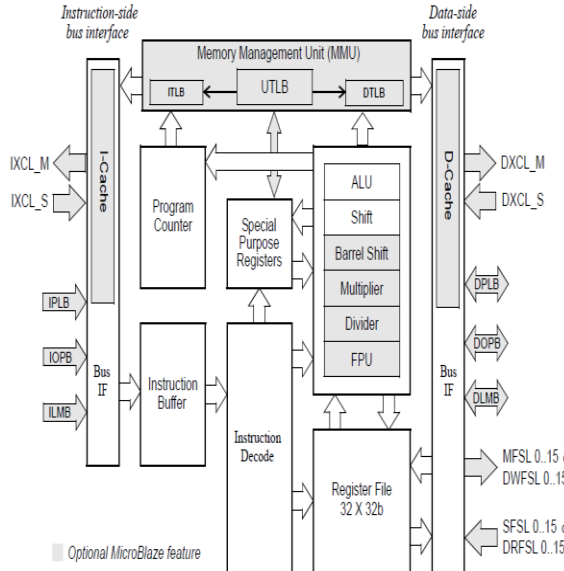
Instruction-side bus interface

Data-side bus interface

Memory Management Unit (MMU)

ITLB

UTLB

DTLB

I-Cache

D-Cache

IXCL_M

IXCL_S

DXCL_M

DXCL_S

Program Counter

Special Purpose Registers

ALU

Shift

Barrel Shift

Multiplier

Divider

FPU

IPLB

IOPB

ILMB

DPLB

DOPB

DLMB

Bus IF

Bus IF

Instruction Buffer

Instruction Decode

Register File 32 X 32b

MFSL 0..15
DWFSL 0..15

SFSL 0..15
DRFSL 0..15

Optional MicroBlaze feature